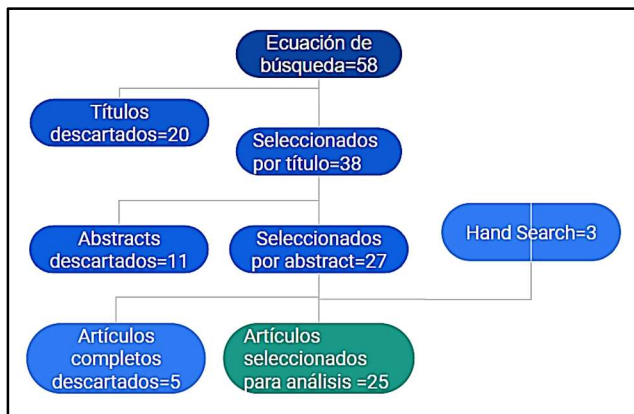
Ecuación de búsqueda=58

Títulos descartados=20

Seleccionados por título=38

Abstracts descartados=11

Seleccionados por abstract=27

Hand Search=3

Artículos completos descartados=5

Artículos seleccionados para análisis =25